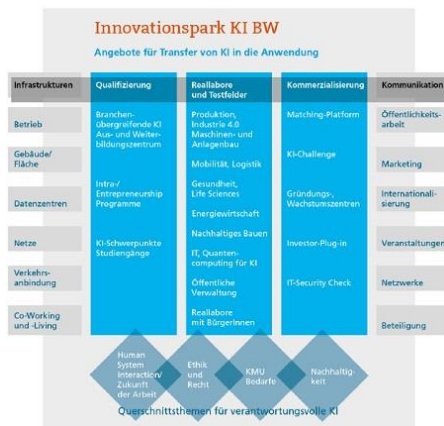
Innovationspark KI BW

Angebote für Transfer von KI in die Anwendung

Infrastrukturen

Betrieb

Gebäude/ Fläche

Datenzentren

Netze

Verkehrsanbindung

Co-Working und -Living

Qualifizierung

Branchenübergreifende KI Aus- und Weiterbildungszentrum

Intra-/ Entrepreneurship Programme

KI-Schwerpunkte Studiengänge

Reallabore und Testfelder

Produktion, Industrie 4.0 Maschinen- und Anlagenbau

Mobilität, Logistik

Gesundheit, Life Sciences

Energiewirtschaft

Nachhaltiges Bauen

IT, Quantencomputing für KI

Öffentliche Verwaltung

Reallabore mit Bürger:innen

Kommerzialisierung

Matching-Platform

KI-Challenge

Gründungs-, Wachstumszentren

Investor-Plug-in

IT-Security Check

Kommunikation

Öffentlichkeitsarbeit

Marketing

Internationalisierung

Veranstaltungen

Netzwerke

Beteiligung

Human System Interaction/ Zukunft der Arbeit

Ethik und Recht

KMU Bedarfe

Nachhaltigkeit

Querschnittsthemen für verantwortungsvolle KI